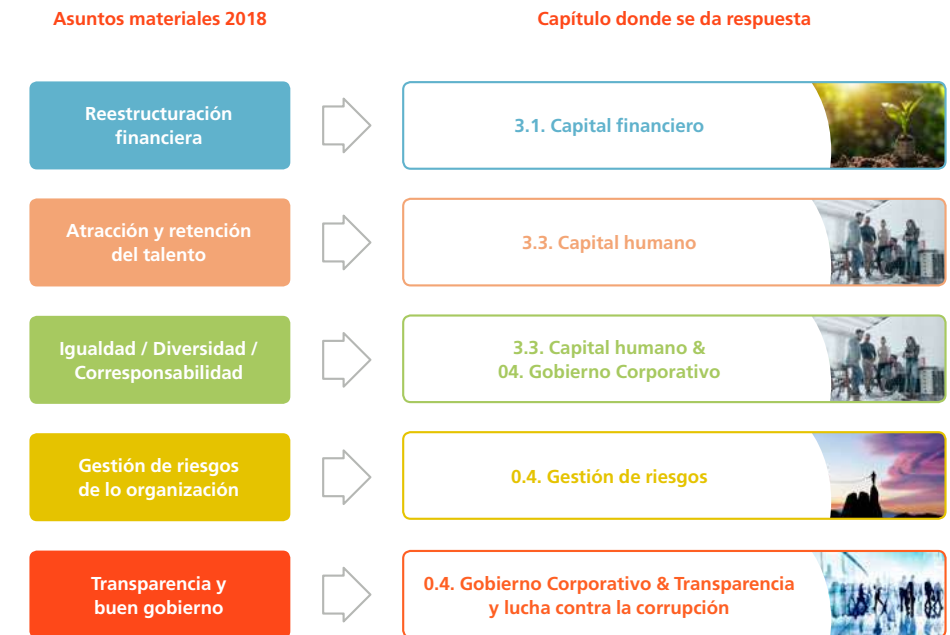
Asuntos materiales 2018

Capítulo donde se da respuesta

Reestructuración financiera

3.1. Capital financiero

Atracción y retención del talento

3.3. Capital humano

Igualdad / Diversidad / Corresponsabilidad

3.3. Capital humano & 04. Gobierno Corporativo

Gestión de riesgos de lo organización

0.4. Gestión de riesgos

Transparencia y buen gobierno

0.4. Gobierno Corporativo & Transparencia y lucha contra la corrupción